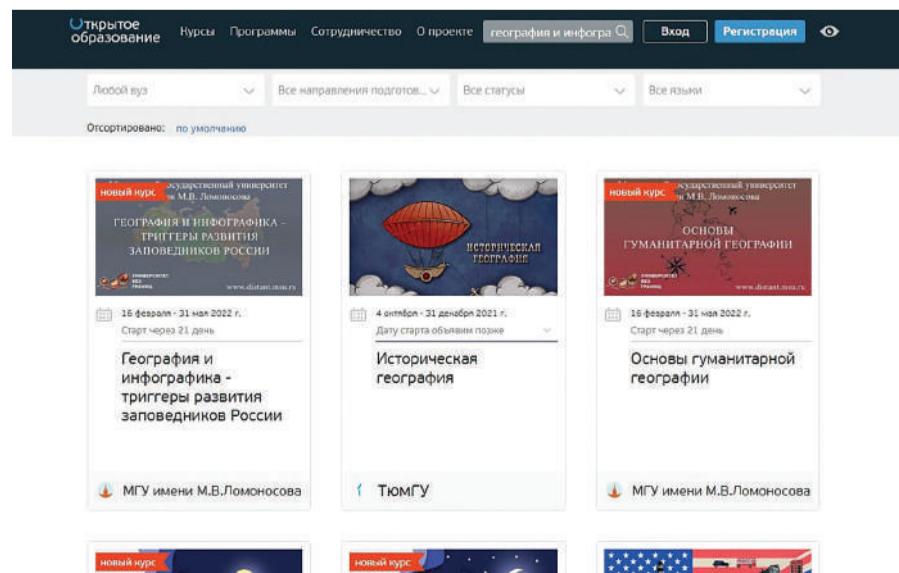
Открытое образование Курсы Программы Сотрудничество О проекте география и инфогра Вход Регистрация

Любой вуз Все направления подготов... Все статусы Все языки

Отсортировано: по умолчанию

новый курс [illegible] государственный университет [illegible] М.В. Ломоносова
ГЕОГРАФИЯ И ИНФОГРАФИКА - ТРИГГЕРЫ РАЗВИТИЯ ЗАПОВЕДНИКОВ РОССИИ
www.distant.msu.ru
16 февраля - 31 мая 2022 г.
Старт через 21 день
География и инфографика - триггеры развития заповедников России
МГУ имени М.В.Ломоносова

ИСТОРИЧЕСКАЯ ГЕОГРАФИЯ
4 октября - 31 декабря 2021 г.
Дату старта объявим позже
Историческая география
ТюмГУ

новый курс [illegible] государственный университет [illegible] М.В. Ломоносова
ОСНОВЫ ГУМАНИТАРНОЙ ГЕОГРАФИИ
www.distant.msu.ru
16 февраля - 31 мая 2022 г.
Старт через 21 день
Основы гуманитарной географии
МГУ имени М.В.Ломоносова

новый курс
новый курс